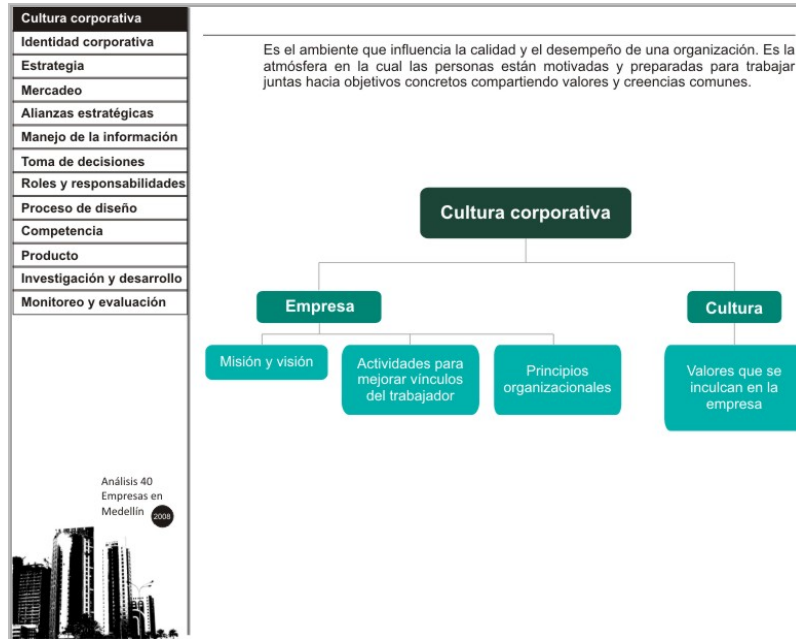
Cultura corporativa
Identidad corporativa
Estrategia
Mercadeo
Alianzas estratégicas
Manejo de la información
Toma de decisiones
Roles y responsabilidades
Proceso de diseño
Competencia
Producto
Investigación y desarrollo
Monitoreo y evaluación

Análisis 40 Empresas en Medellín 2008

Es el ambiente que influencia la calidad y el desempeño de una organización. Es la atmósfera en la cual las personas están motivadas y preparadas para trabajar juntas hacia objetivos concretos compartiendo valores y creencias comunes.

Cultura corporativa

Empresa

Cultura

Misión y visión

Actividades para mejorar vínculos del trabajador

Principios organizacionales

Valores que se inculcan en la empresa